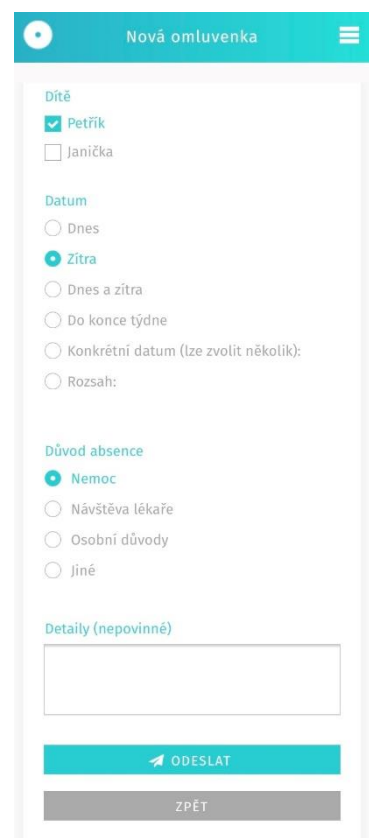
Nová omluvenka

Dítě

Petřík

Janička

Datum

Dnes

Zítra

Dnes a zítra

Do konce týdne

Konkrétní datum (lze zvolit několik):

Rozsah:

Důvod absence

Nemoc

Návštěva lékaře

Osobní důvody

Jiné

Detaily (nepovinné)

ODESLAT

ZPĚT